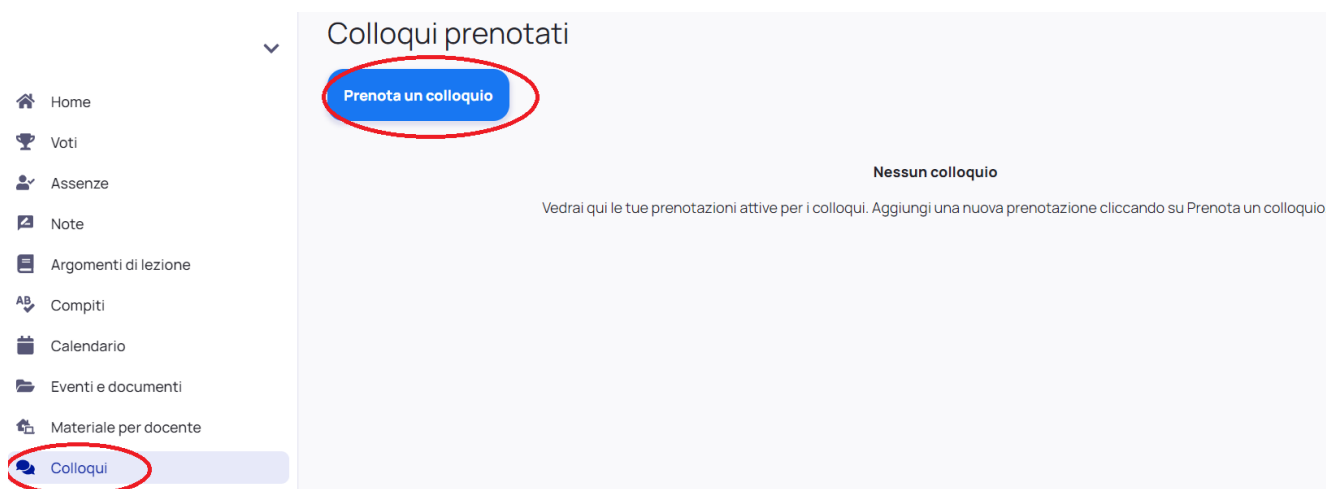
Home
Voti
Assenze
Note
Argomenti di lezione
Compiti
Calendario
Eventi e documenti
Materiale per docente
Colloqui

Colloqui prenotati

Prenota un colloquio

Nessun colloquio

Vedrai qui le tue prenotazioni attive per i colloqui. Aggiungi una nuova prenotazione cliccando su Prenota un colloquio